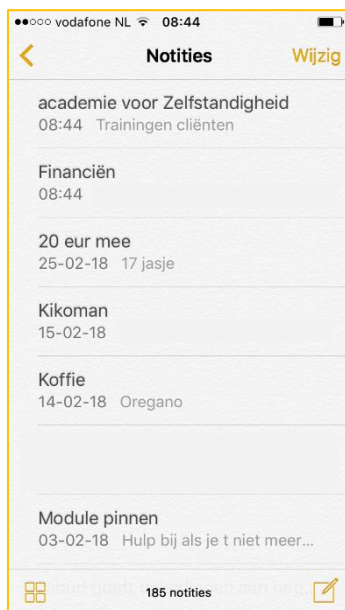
●●○○○ vodafone NL 08:44

Notities

Wijzig

academie voor Zelfstandigheid
08:44 Trainingen cliënten

Financiën
08:44

20 eur mee
25-02-18 17 jasje

Kikoman
15-02-18

Koffie
14-02-18 Oregano

Module pinnen
03-02-18 Hulp bij als je t niet meer...

185 notities